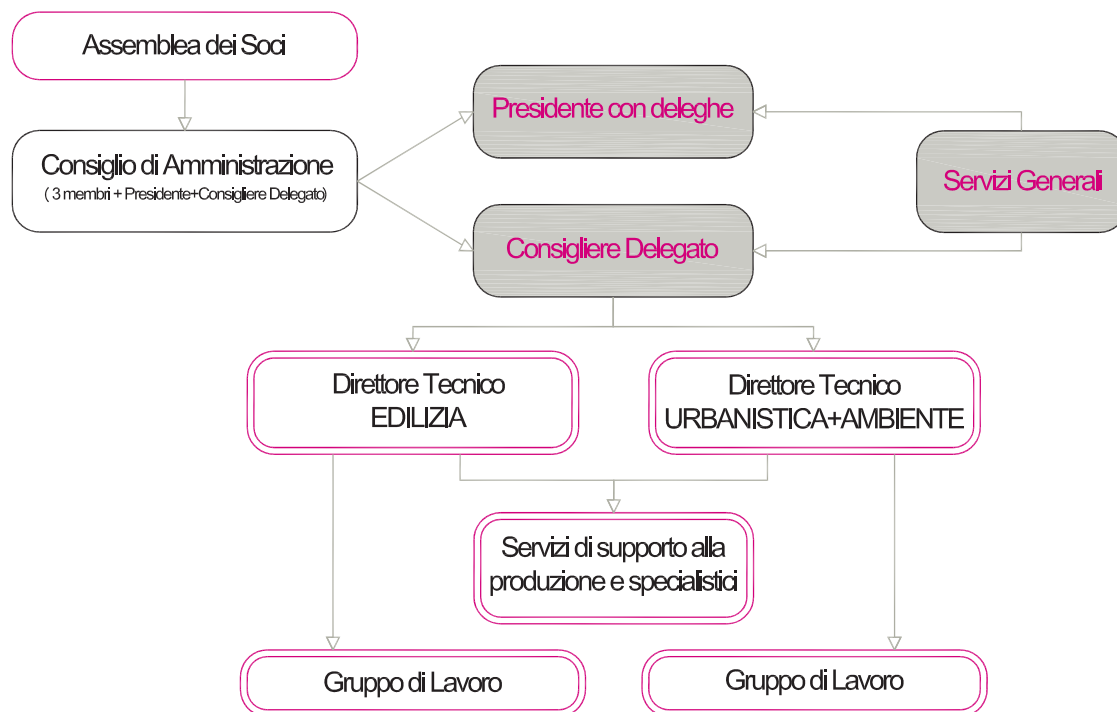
Assemblea dei Soci

Consiglio di Amministrazione
( 3 membri + Presidente+Consigliere Delegato)

Presidente con deleghe

Consigliere Delegato

Servizi Generali

Direttore Tecnico
EDILIZIA

Direttore Tecnico
URBANISTICA+AMBIENTE

Servizi di supporto alla produzione e specialistici

Gruppo di Lavoro

Gruppo di Lavoro